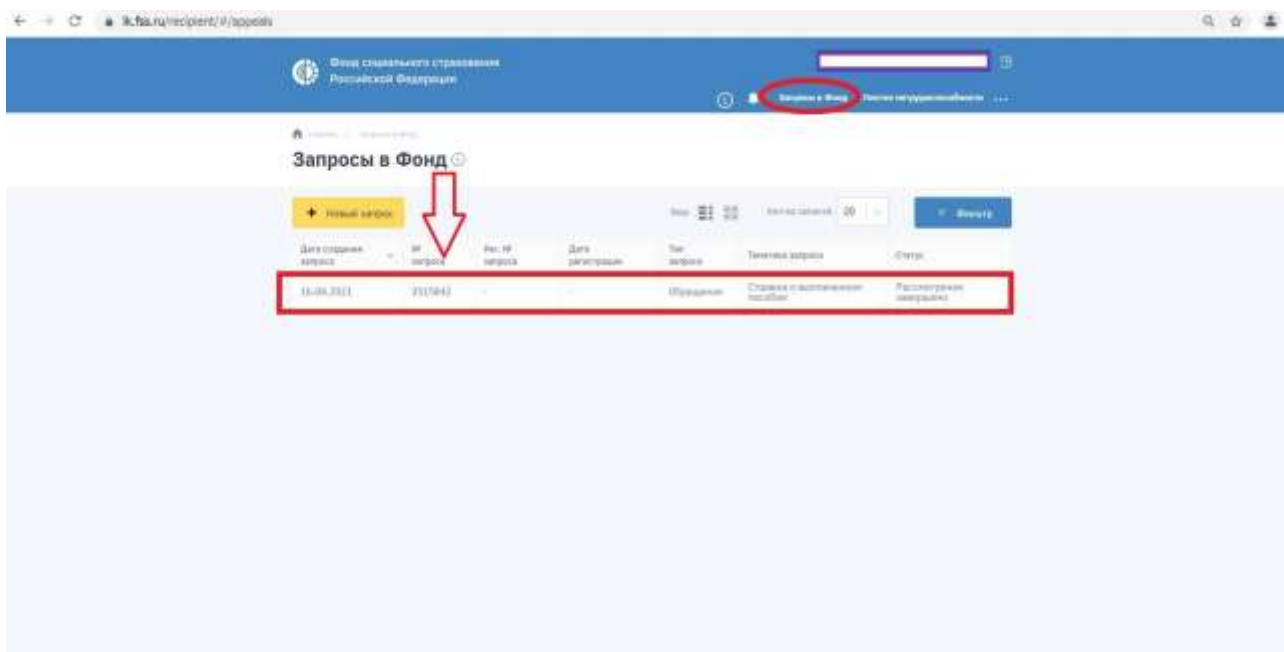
lk.fss.ru/recipient/#/appeals

Фонд социального страхования Российской Федерации

Запросы в Фонд Листки нетрудоспособности ...

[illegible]

Запросы в Фонд

+ Новый запрос

Вид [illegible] 20 Фильтр

| Дата создания запроса | № запроса | Рег. № запроса | Дата регистрации | Тип запроса | Тематика запроса | Статус |
|---|---|---|---|---|---|---|
| 15.06.2021 | 2315843 | - | - | Обращение | Справка о выплаченных пособиях | Рассмотрение завершено |